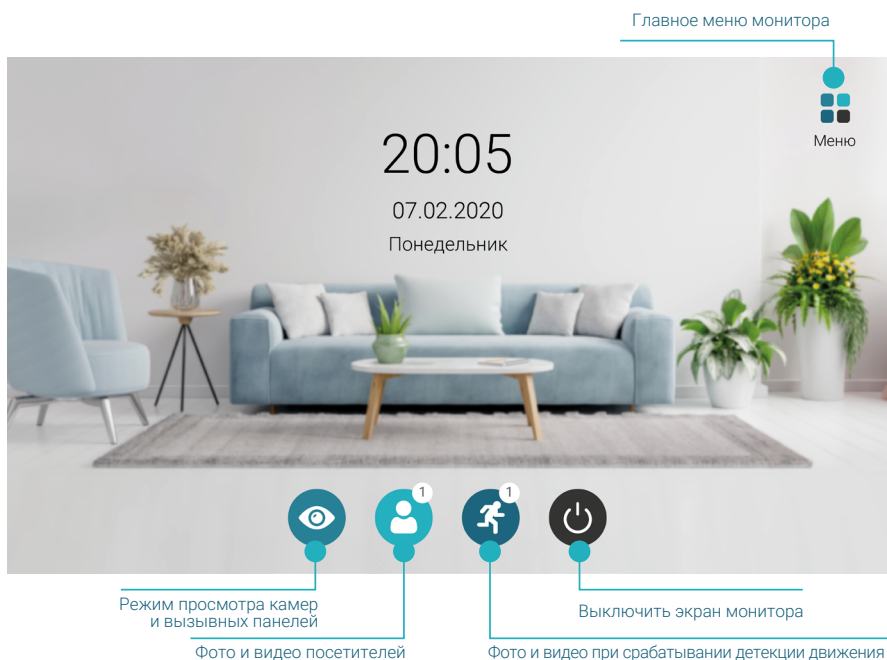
Главное меню монитора

Меню

20:05

07.02.2020

Понедельник

1

1

Режим просмотра камер и вызывных панелей

Фото и видео посетителей

Фото и видео при срабатывании детекции движения

Выключить экран монитора